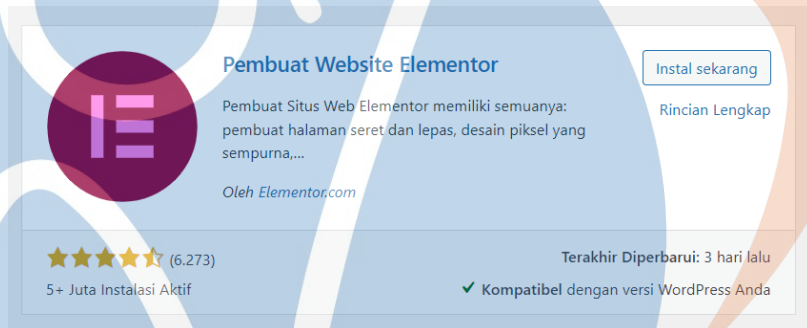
Pembuat Website Elementor

Pembuat Situs Web Elementor memiliki semuanya: pembuat halaman seret dan lepas, desain piksel yang sempurna,...

Oleh Elementor.com

Instal sekarang

Rincian Lengkap

(6.273)

5+ Juta Instalasi Aktif

Terakhir Diperbarui: 3 hari lalu

Kompatibel dengan versi WordPress Anda